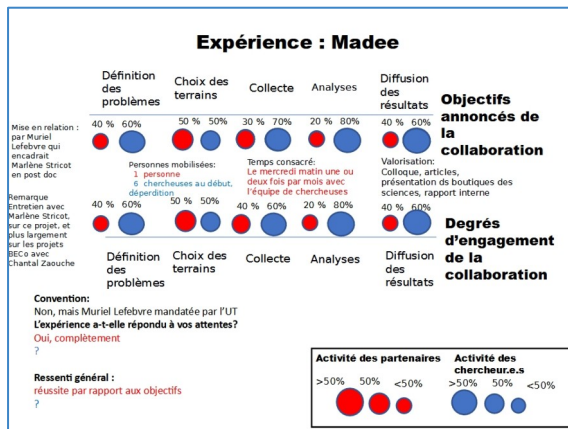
Expérience : Madee

Définition des problèmes

Choix des terrains

Collecte

Analyses

Diffusion des résultats

Objectifs annoncés de la collaboration

Mise en relation : par Muriel Lefebvre qui encadrait Marlène Stricot en post doc

40 % 60%

50 % 50%

30 % 70%

20 % 80%

40 % 60%

Personnes mobilisées:
1 personne
6 chercheuses au début. déperdition

Temps consacré:
Le mercredi matin une ou deux fois par mois avec l'équipe de chercheuses

Valorisation:
Colloque, articles, présentation de boutiques des sciences, rapport interne

Remarque
Entretien avec Marlène Stricot, sur ce projet, et plus largement sur les projets BECo avec Chantal Zaouche

40 % 60%

50 % 50%

40 % 60%

20 % 80%

40 % 60%

Degrés d'engagement de la collaboration

Définition des problèmes

Choix des terrains

Collecte

Analyses

Diffusion des résultats

Convention:
Non, mais Muriel Lefebvre mandatée par l'UT
L'expérience a-t-elle répondu à vos attentes?
Oui, complètement
?

Ressenti général :
réussite par rapport aux objectifs
?

Activité des partenaires
>50% 50% <50%

Activité des chercheur.e.s
>50% 50% <50%